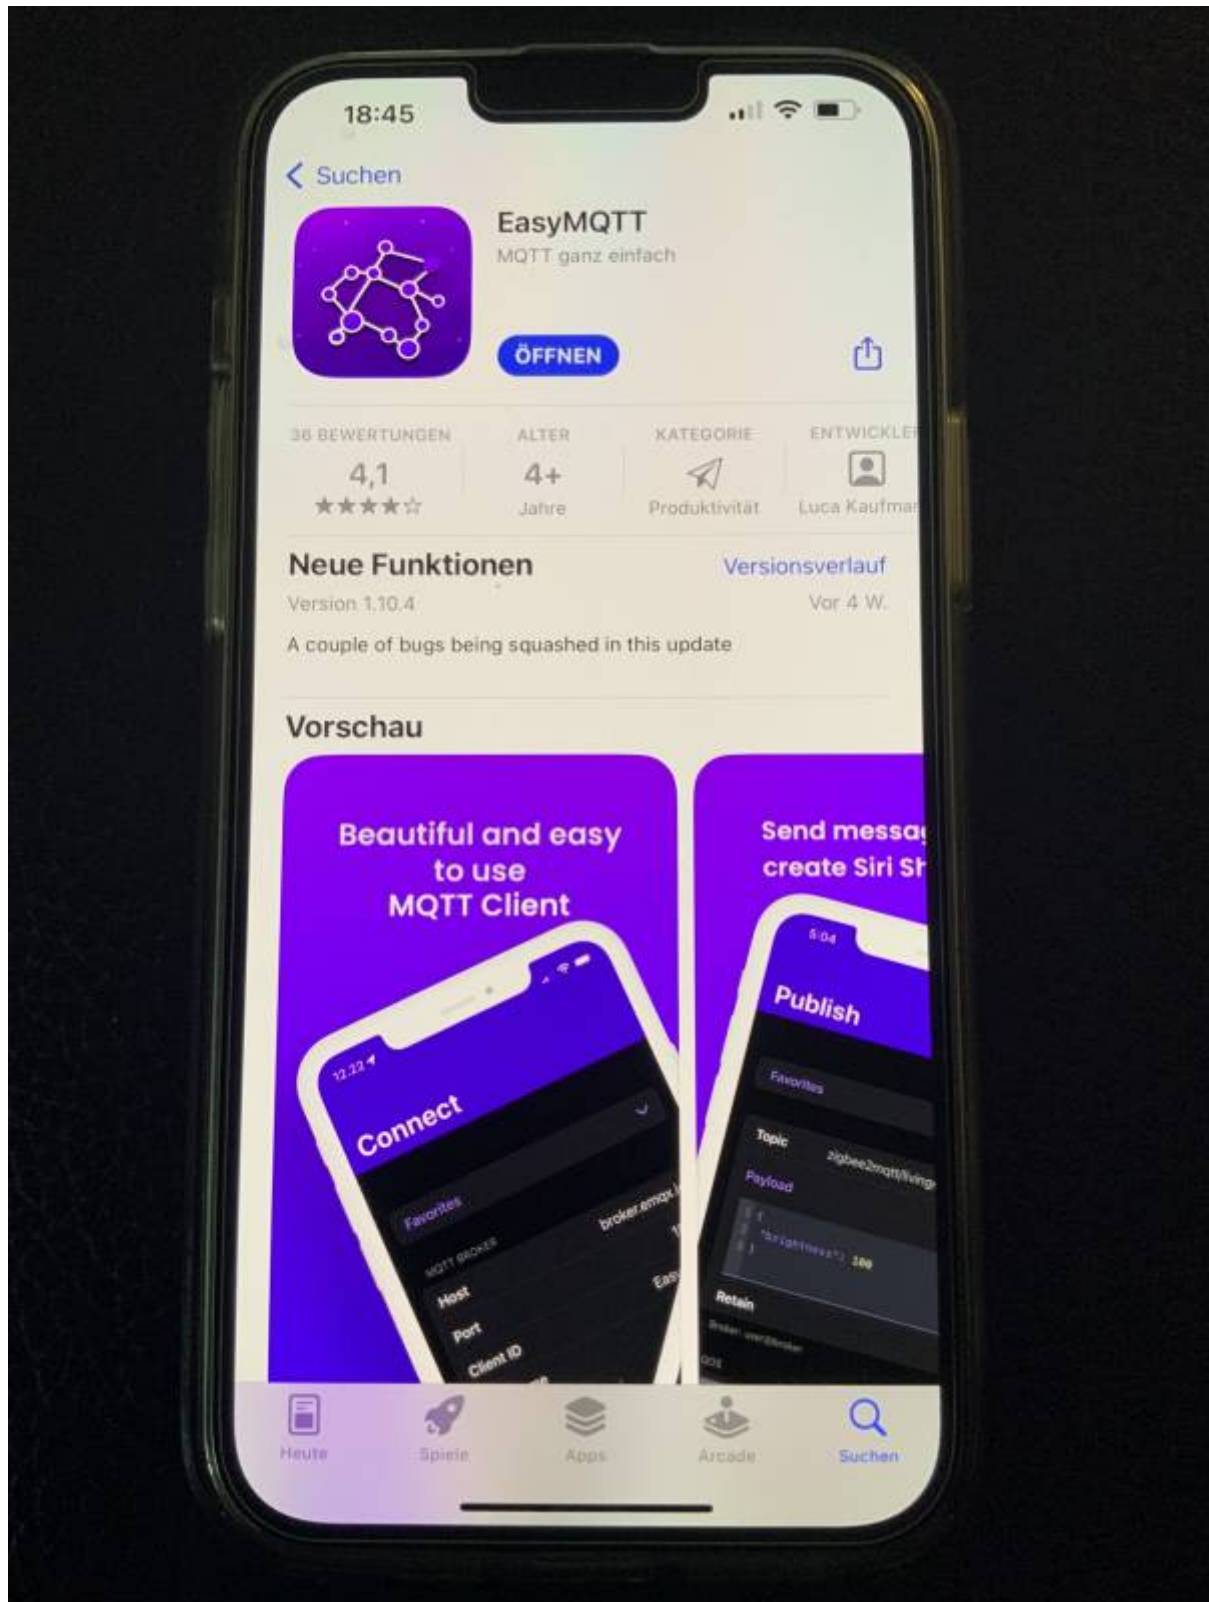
18:45

Suchen

EasyMQTT
MQTT ganz einfach

ÖFFNEN

36 BEWERTUNGEN
4,1
★★★★☆

ALTER
4+
Jahre

KATEGORIE
Produktivität

ENTWICKLE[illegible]
Luca Kaufma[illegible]

Neue Funktionen
Versionsverlauf
Version 1.10.4
Vor 4 W.
A couple of bugs being squashed in this update

Vorschau

Beautiful and easy to use MQTT Client

12:22
Connect
Favorites
MQTT BROKER
Host
broker.emqx.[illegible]
Port
Client ID

Send messa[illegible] create Siri Sh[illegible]

5:04
Publish
Favorites
Topic
zigbee2mqtt/living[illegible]
Payload
{
"brightness": 100
}
Retain

Heute
Spiele
Apps
Arcade
Suchen